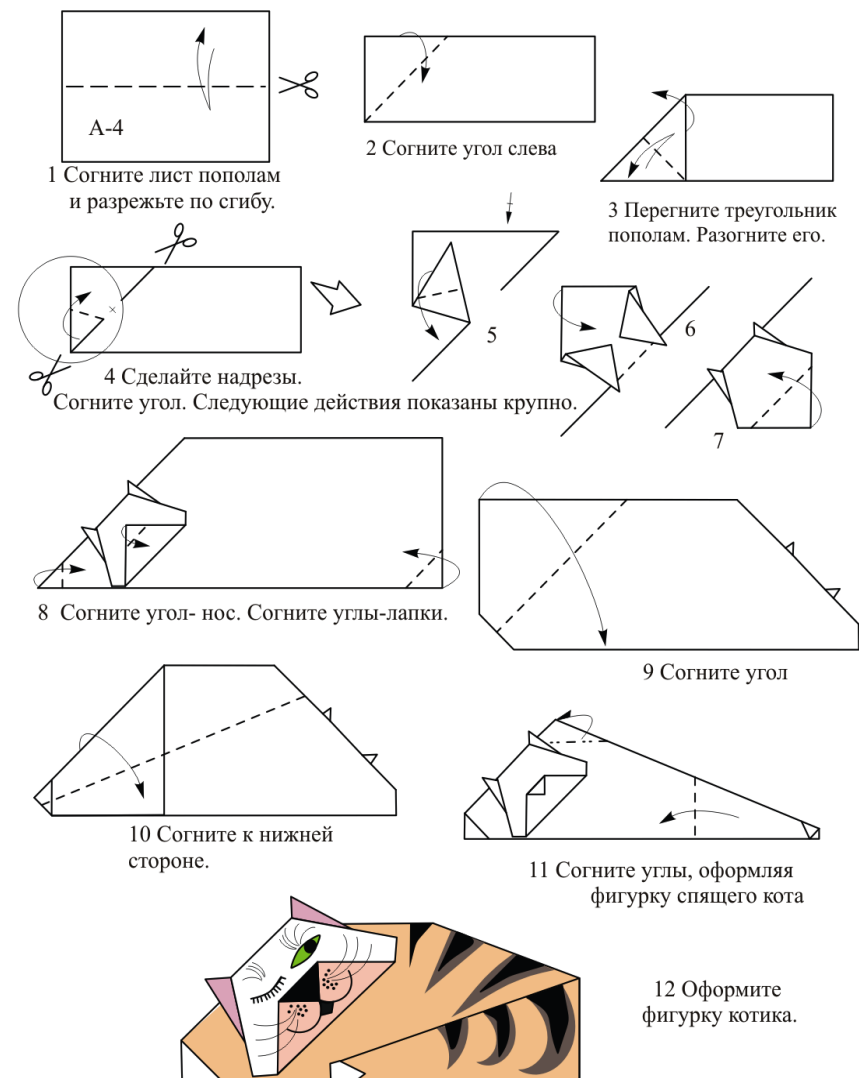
A-4

1 Согните лист пополам и разрежьте по сгибу.

2 Согните угол слева

3 Перегните треугольник пополам. Разогните его.

4 Сделайте надрезы. Согните угол. Следующие действия показаны крупно.

5

6

7

8 Согните угол- нос. Согните углы-лапки.

9 Согните угол

10 Согните к нижней стороне.

11 Согните углы, оформляя фигурку спящего кота

12 Оформите фигурку котика.